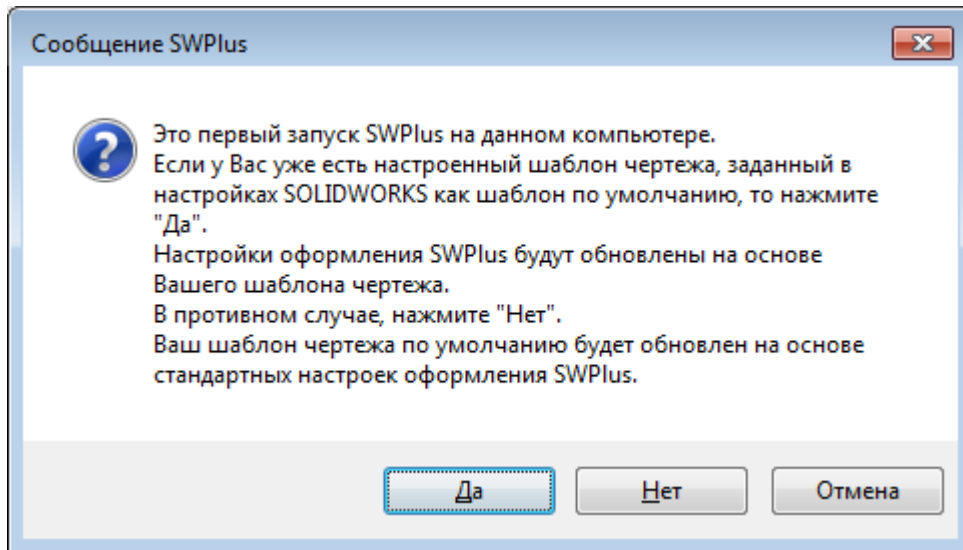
Сообщение SWPlus

Это первый запуск SWPlus на данном компьютере.
Если у Вас уже есть настроенный шаблон чертежа, заданный в настройках SOLIDWORKS как шаблон по умолчанию, то нажмите "Да".
Настройки оформления SWPlus будут обновлены на основе Вашего шаблона чертежа.
В противном случае, нажмите "Нет".
Ваш шаблон чертежа по умолчанию будет обновлен на основе стандартных настроек оформления SWPlus.

Да
Нет
Отмена